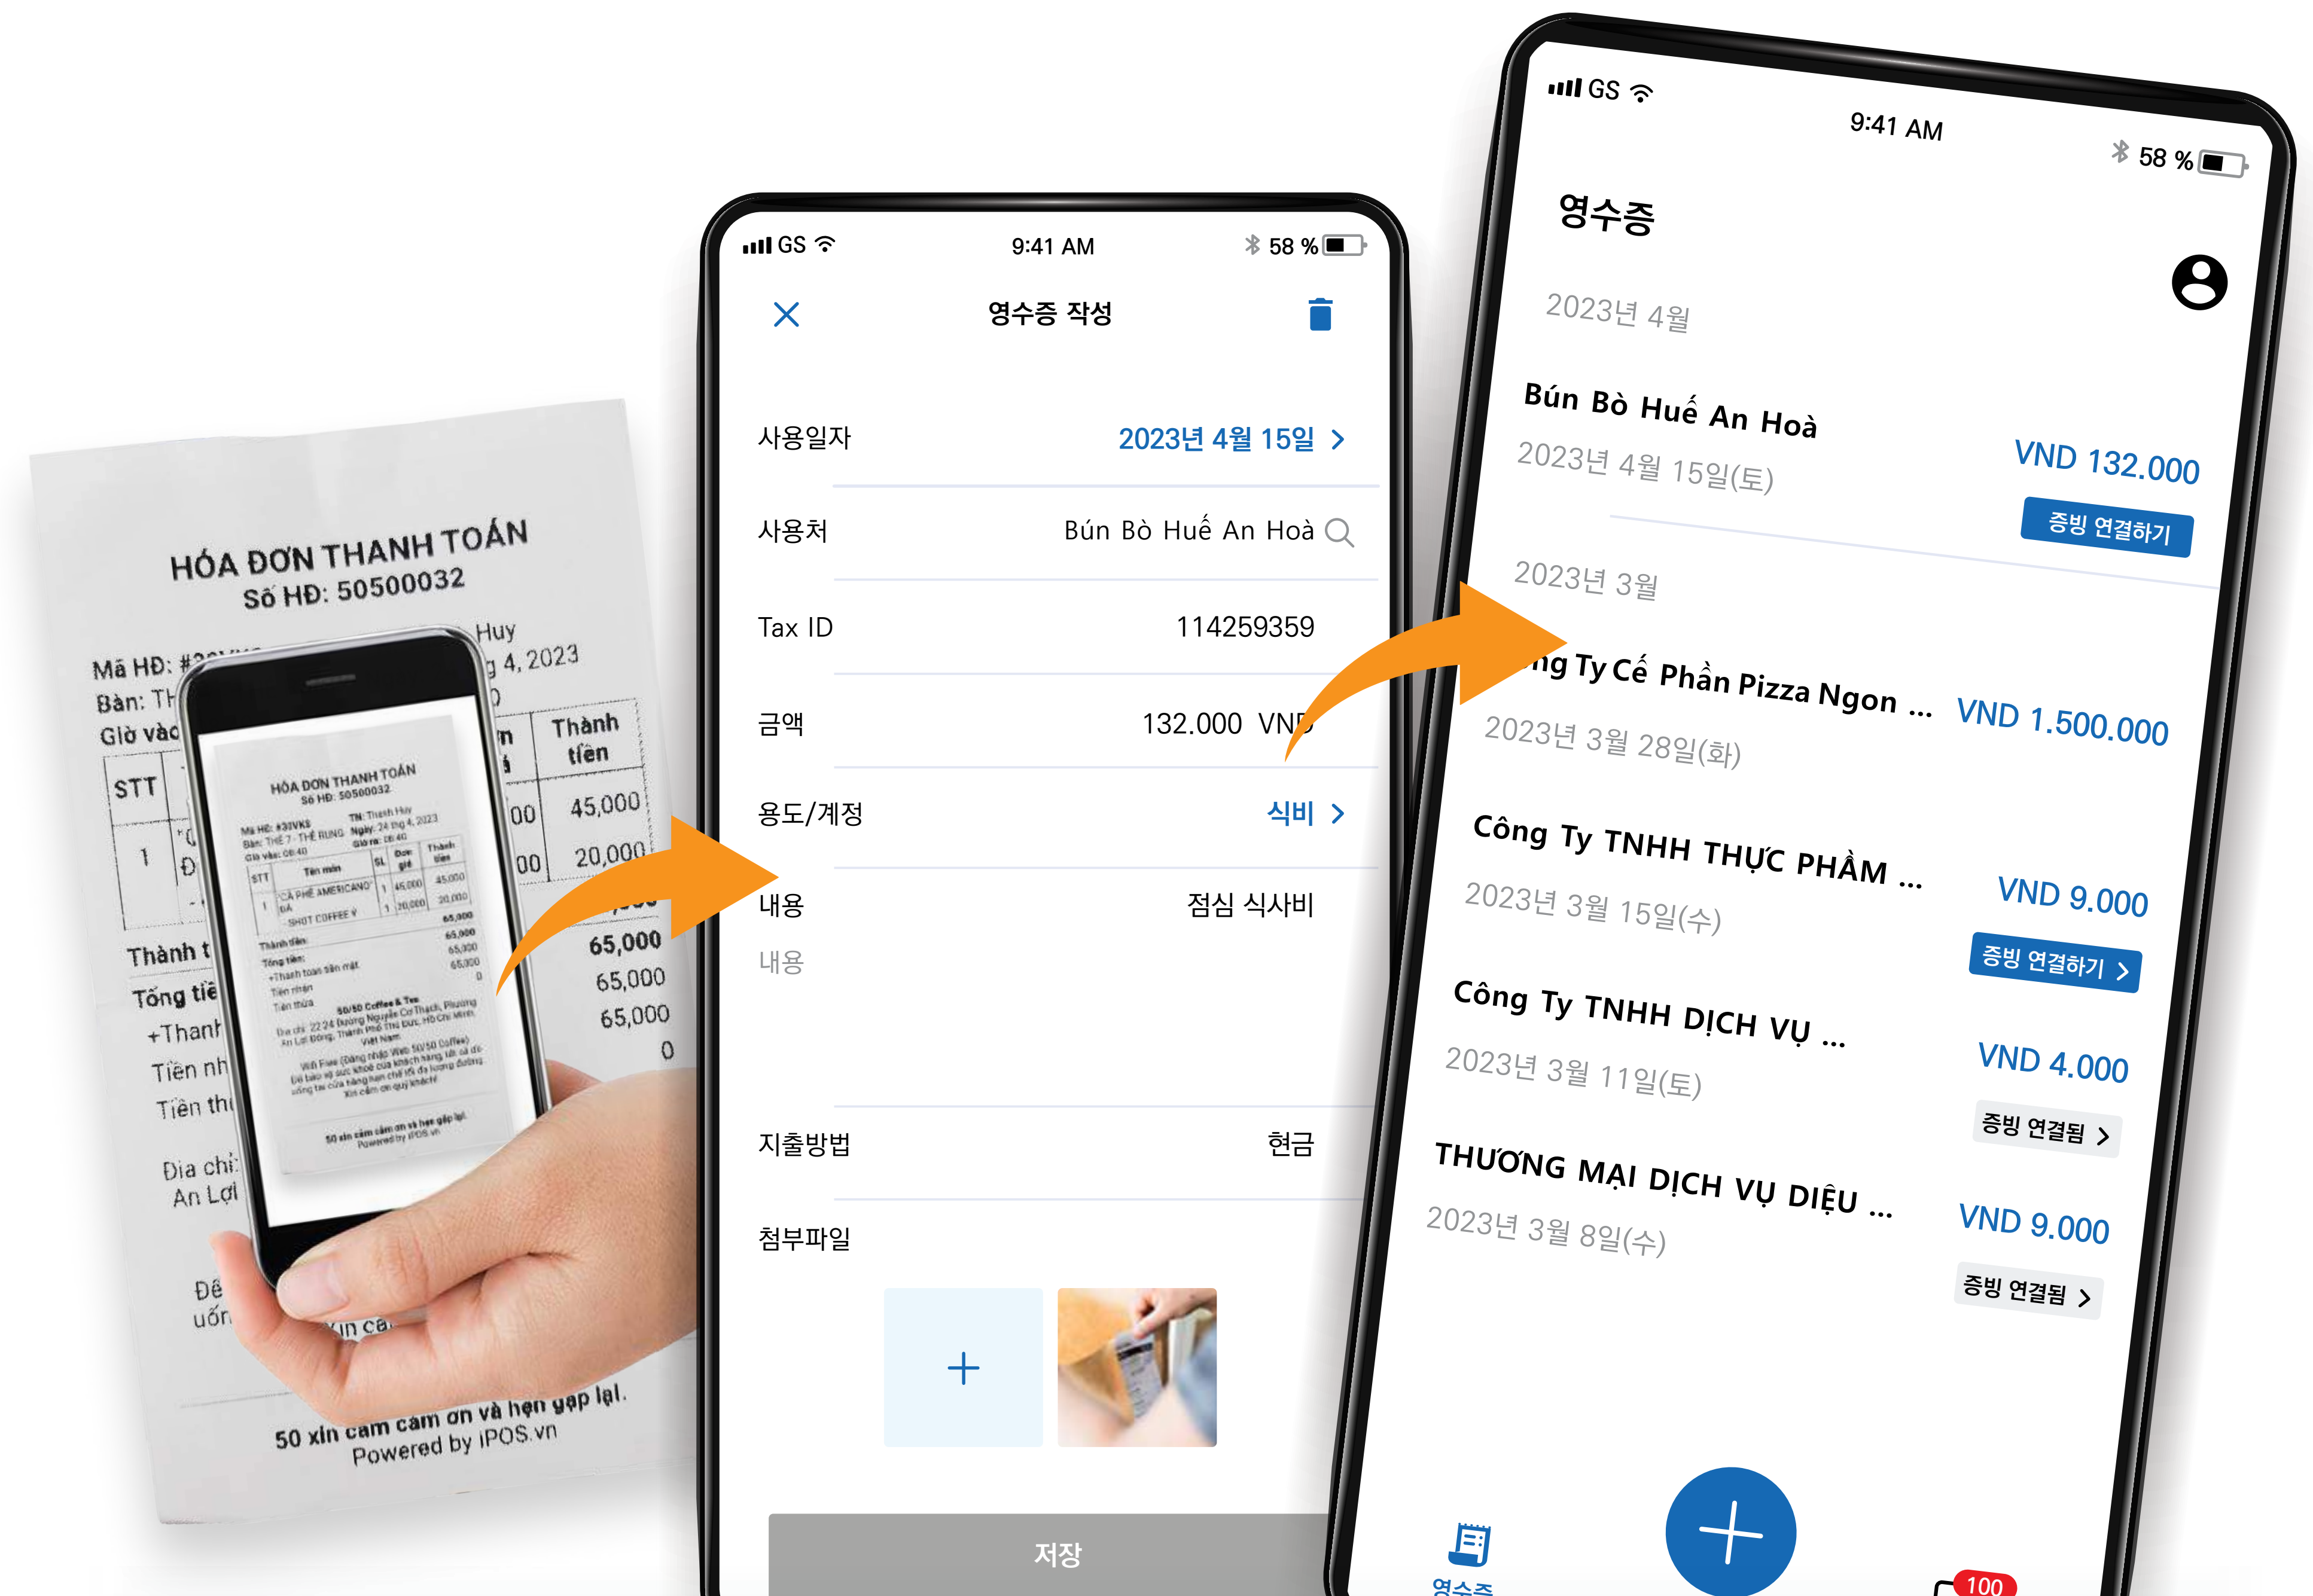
HÓA ĐƠN THANH TOÁN
Số HĐ: 50500032

Mã HĐ: #3
Bàn: Th
Giờ vào
Huy
g 4, 2023
0

| STT | | n | Thành tiền |
|---|---|---|---|
| 1 | | 00 | 45,000 |
| | | 00 | 20,000 |

Thành t 65,000
Tổng tiề 65,000
+Thanh 65,000
Tiền nh 0
Tiền th

Địa chỉ
An Lợi

Đề
uốn

50 xin cảm cảm ơn và hẹn gặp lại.
Powered by iPOS.vn

GS 9:41 AM 58 %

영수증 작성

사용일자 2023년 4월 15일 >
사용처 Bún Bò Huế An Hoà
Tax ID 114259359
금액 132.000 VND
용도/계정 식비 >
내용 점심 식사비
내용
지출방법 현금
첨부파일
+
저장

GS 9:41 AM 58 %

영수증

2023년 4월
Bún Bò Huế An Hoà
2023년 4월 15일(토)
VND 132.000
증빙 연결하기

2023년 3월
ng Ty Cổ Phần Pizza Ngon ...
2023년 3월 28일(화)
VND 1.500.000

Công Ty TNHH THỰC PHẨM ...
2023년 3월 15일(수)
VND 9.000
증빙 연결하기 >

Công Ty TNHH DỊCH VỤ ...
2023년 3월 11일(토)
VND 4.000
증빙 연결됨 >

THƯƠNG MẠI DỊCH VỤ DIỆU ...
2023년 3월 8일(수)
VND 9.000
증빙 연결됨 >

영수증
100